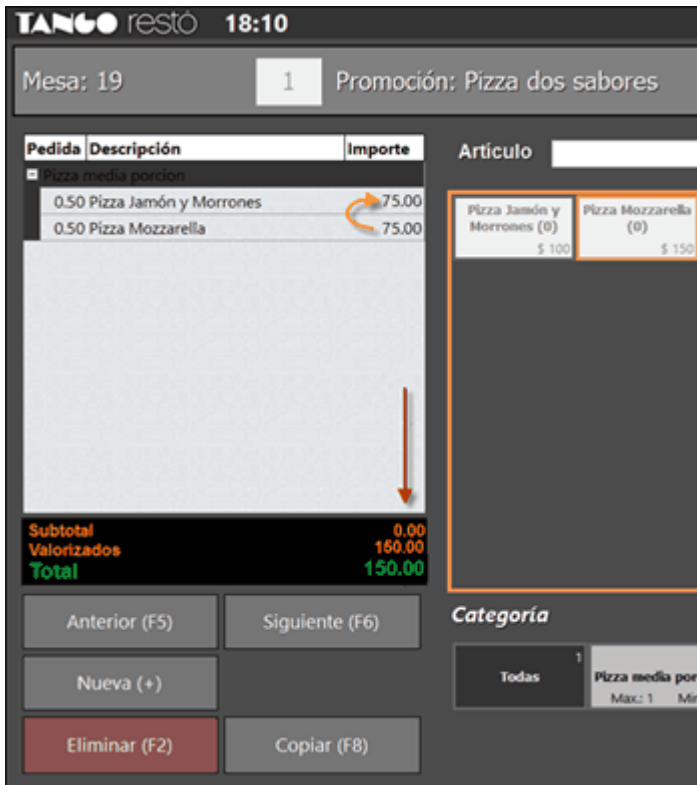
TANGO restó 18:10

Mesa: 19 1 Promoción: Pizza dos sabores

| Pedida | Descripción | Importe |
|---|---|---|
| Pizza media porcion | | |
| 0.50 | Pizza Jamón y Morrones | 75.00 |
| 0.50 | Pizza Mozzarella | 75.00 |

Subtotal 0.00
Valorizados 150.00
Total 150.00

Anterior (F5)
Siguiente (F6)
Nueva (+)
Eliminar (F2)
Copiar (F8)

Artículo

Pizza Jamón y Morrones (0)
$ 100

Pizza Mozzarella (0)
$ 150

Categoría

Todas 1

Pizza media por
Max.: 1 Mi